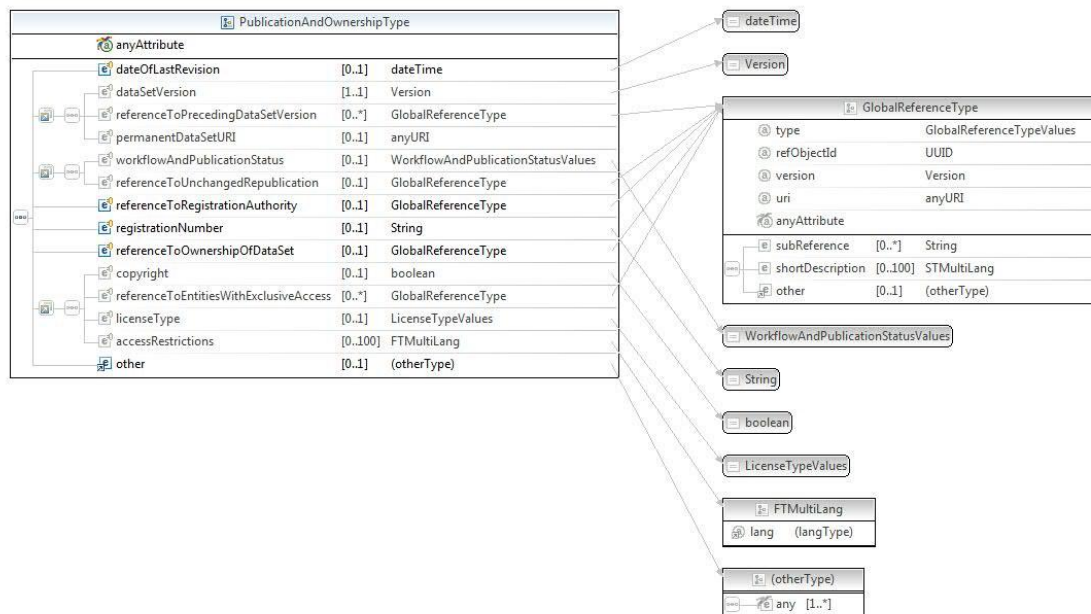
PublicationAndOwnershipType

anyAttribute

| | | |
|---|---|---|
| dateOfLastRevision | [0..1] | dateTime |
| dataSetVersion | [1..1] | Version |
| referenceToPrecedingDataSetVersion | [0..*] | GlobalReferenceType |
| permanentDataSetURI | [0..1] | anyURI |
| workflowAndPublicationStatus | [0..1] | WorkflowAndPublicationStatusValues |
| referenceToUnchangedRepublication | [0..1] | GlobalReferenceType |
| referenceToRegistrationAuthority | [0..1] | GlobalReferenceType |
| registrationNumber | [0..1] | String |
| referenceToOwnershipOfDataSet | [0..1] | GlobalReferenceType |
| copyright | [0..1] | boolean |
| referenceToEntitiesWithExclusiveAccess | [0..*] | GlobalReferenceType |
| licenseType | [0..1] | LicenseTypeValues |
| accessRestrictions | [0..100] | FTMultiLang |
| other | [0..1] | (otherType) |

dateTime

Version

GlobalReferenceType

| | |
|---|---|
| type | GlobalReferenceTypeValues |
| refObjectId | UUID |
| version | Version |
| uri | anyURI |
| anyAttribute | |

| | | |
|---|---|---|
| subReference | [0..*] | String |
| shortDescription | [0..100] | STMultiLang |
| other | [0..1] | (otherType) |

WorkflowAndPublicationStatusValues

String

boolean

LicenseTypeValues

FTMultiLang

lang (langType)

(otherType)

any [1..*]